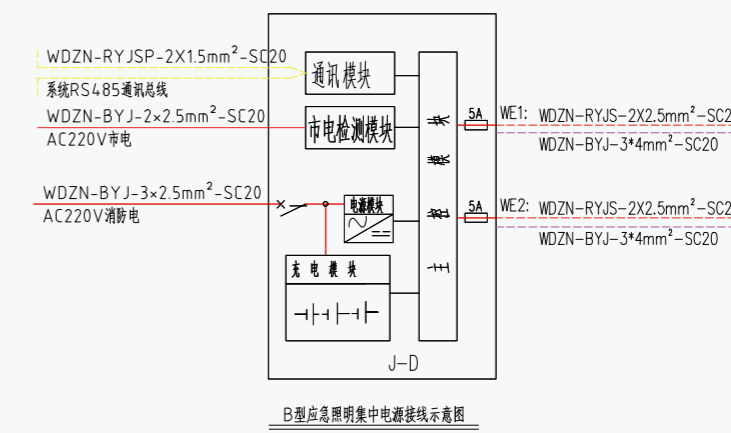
WDZN-RYJSP-2X1.5mm$^2$-SC20

系统RS485通讯总线

通讯模块

WDZN-BYJ-2×2.5mm$^2$-SC20

AC220V市电

市电检测模块

5A

WE1:

WDZN-RYJS-2X2.5mm$^2$-SC2

WDZN-BYJ-3*4mm$^2$-SC20

WDZN-BYJ-3×2.5mm$^2$-SC20

AC220V消防电

电源模块

5A

WE2:

WDZN-RYJS-2X2.5mm$^2$-SC2

WDZN-BYJ-3*4mm$^2$-SC20

充电模块

J-D

B型应急照明集中电源接线示意图